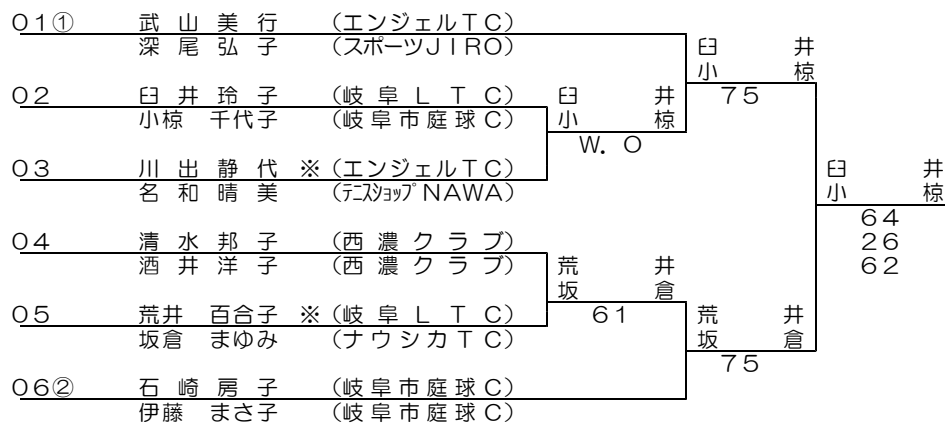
01① 武山美行 (エンジェルTC)
深尾弘子 (スポーツJIRO)

02 臼井玲子 (岐阜LTC)
小椋千代子 (岐阜市庭球C)

03 川出静代 ※(エンジェルTC)
名和晴美 (テニスショップNAWA)

04 清水邦子 (西濃クラブ)
酒井洋子 (西濃クラブ)

05 荒井百合子 ※(岐阜LTC)
坂倉まゆみ (ナウシカTC)

06② 石崎房子 (岐阜市庭球C)
伊藤まさ子 (岐阜市庭球C)

臼井
小椋
W. O

臼井
小椋
75

荒井
坂倉
61

荒井
坂倉
75

臼井
小椋
64
26
62